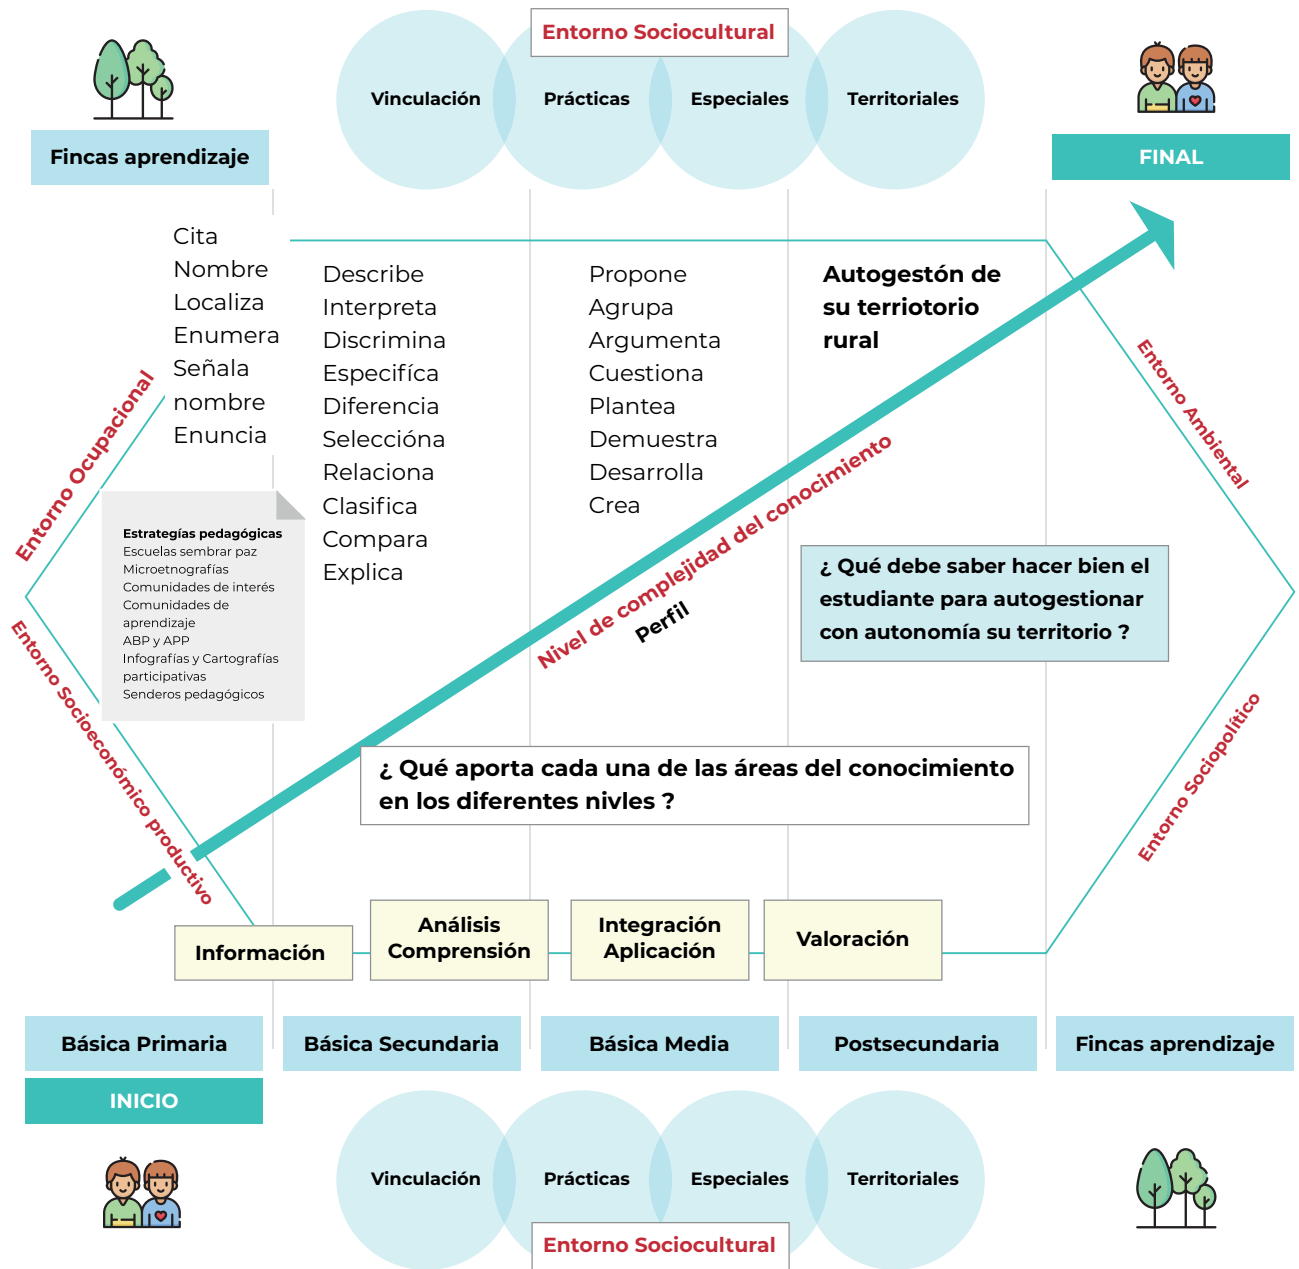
Entorno Sociocultural

Vinculación

Prácticas

Especiales

Territoriales

Fincas aprendizaje

FINAL

Cita
Nombre
Localiza
Enumera
Señala
nombre
Enuncia

Describe
Interpreta
Discrimina
Específica
Diferencia
Selecciόna
Relaciona
Clasifica
Compara
Explica

Propone
Agrupa
Argumenta
Cuestiona
Plantea
Demuestra
Desarrolla
Crea

Autogestón de su terriotorio rural

Entorno Ocupacional

Entorno Ambiental

Estrategías pedagógicas
Escuelas sembrar paz
Microetnografías
Comunidades de interés
Comunidades de aprendizaje
ABP y APP
Infografías y Cartografías participativas
Senderos pedagógicos

Nivel de complejidad del conocimiento

Perfil

¿ Qué debe saber hacer bien el estudiante para autogestionar con autonomía su territorio ?

Entorno Socioeconómico productivo

Entorno Sociopolítico

¿ Qué aporta cada una de las áreas del conocimiento en los diferentes nivles ?

Información

Análisis Comprensión

Integración Aplicación

Valoración

Básica Primaria

Básica Secundaria

Básica Media

Postsecundaria

Fincas aprendizaje

INICIO

Vinculación

Prácticas

Especiales

Territoriales

Entorno Sociocultural